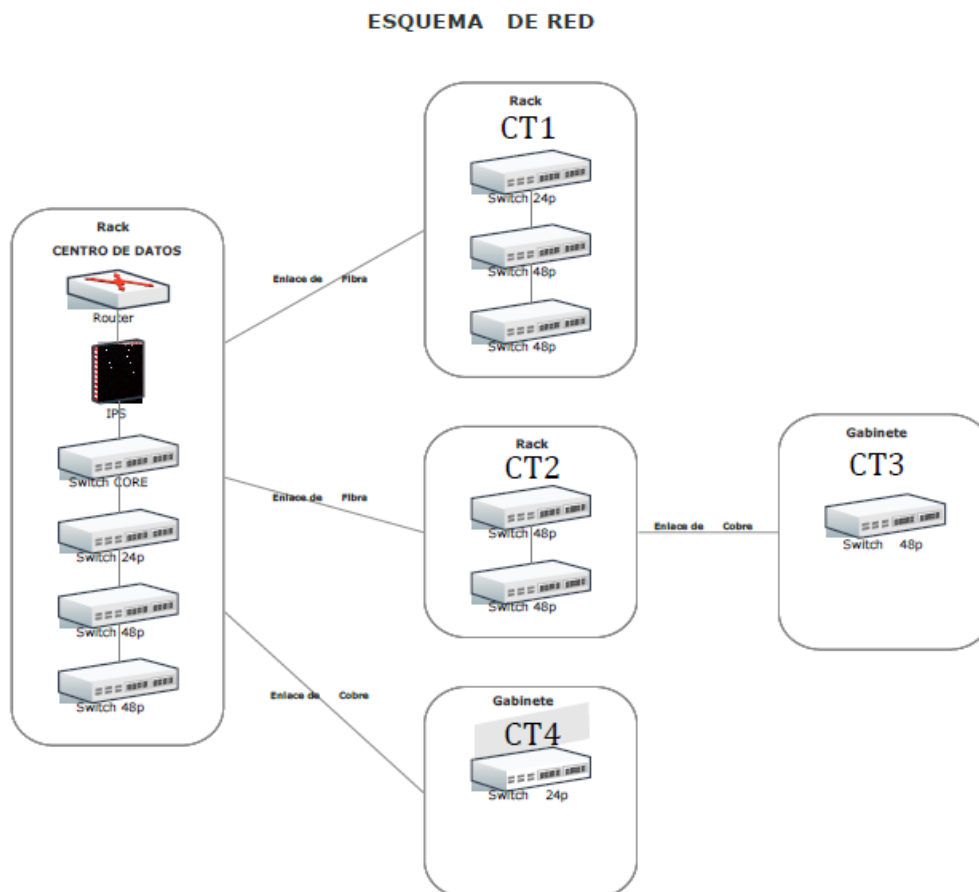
ESQUEMA DE RED

Rack
CENTRO DE DATOS
Router
IPS
Switch CORE
Switch 24p
Switch 48p
Switch 48p

Enlace de Fibra

Rack
CT1
Switch 24p
Switch 48p
Switch 48p

Enlace de Fibra

Rack
CT2
Switch 48p
Switch 48p

Enlace de Cobre

Gabinete
CT3
Switch 48p

Enlace de Cobre

Gabinete
CT4
Switch 24p